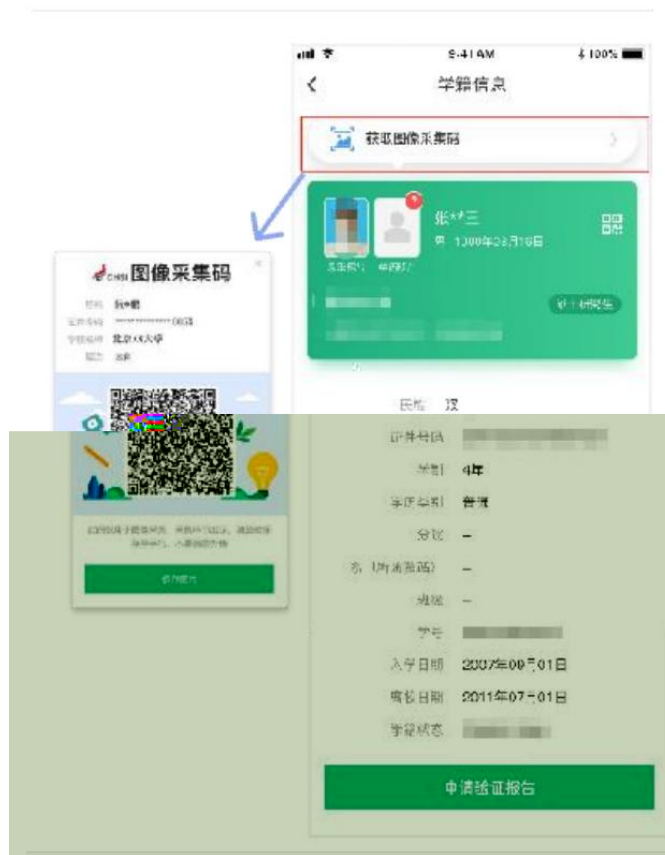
9:41 AM
100%
学籍信息
获取图像采集码
张**三
1990年03月16日
CHSI 图像采集码
张**三
北京XX大学
民族 汉
证件号码
学制 4年
学历类别 普通
分院 –
系（所、函授站） –
班级 –
学号
入学日期 2007年09月01日
离校日期 2011年07月01日
学籍状态
申请验证报告